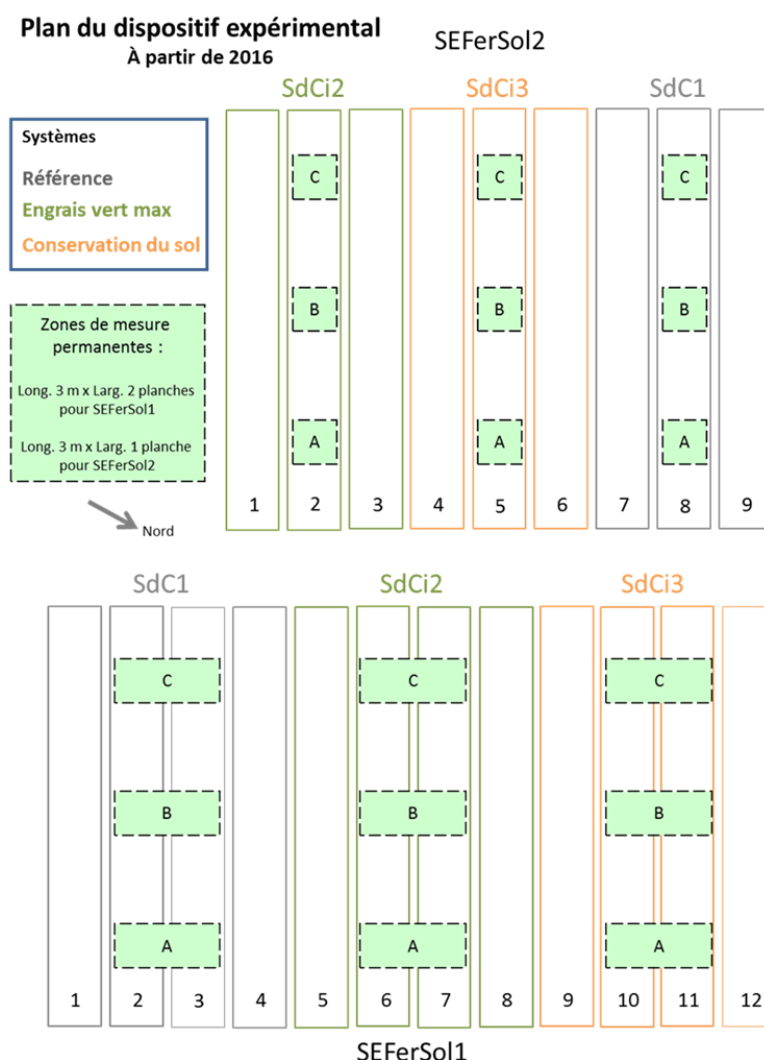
Plan du dispositif expérimental
À partir de 2016

SEFerSol2

SdCi2 SdCi3 SdC1

Systèmes
Référence
Engrais vert max
Conservation du sol

Zones de mesure permanentes :

Long. 3 m x Larg. 2 planches pour SEFerSol1

Long. 3 m x Larg. 1 planche pour SEFerSol2

Nord

C C C
B B B
A A A

1 2 3 4 5 6 7 8 9

SdC1 SdCi2 SdCi3

C C C
B B B
A A A

1 2 3 4 5 6 7 8 9 10 11 12

SEFerSol1